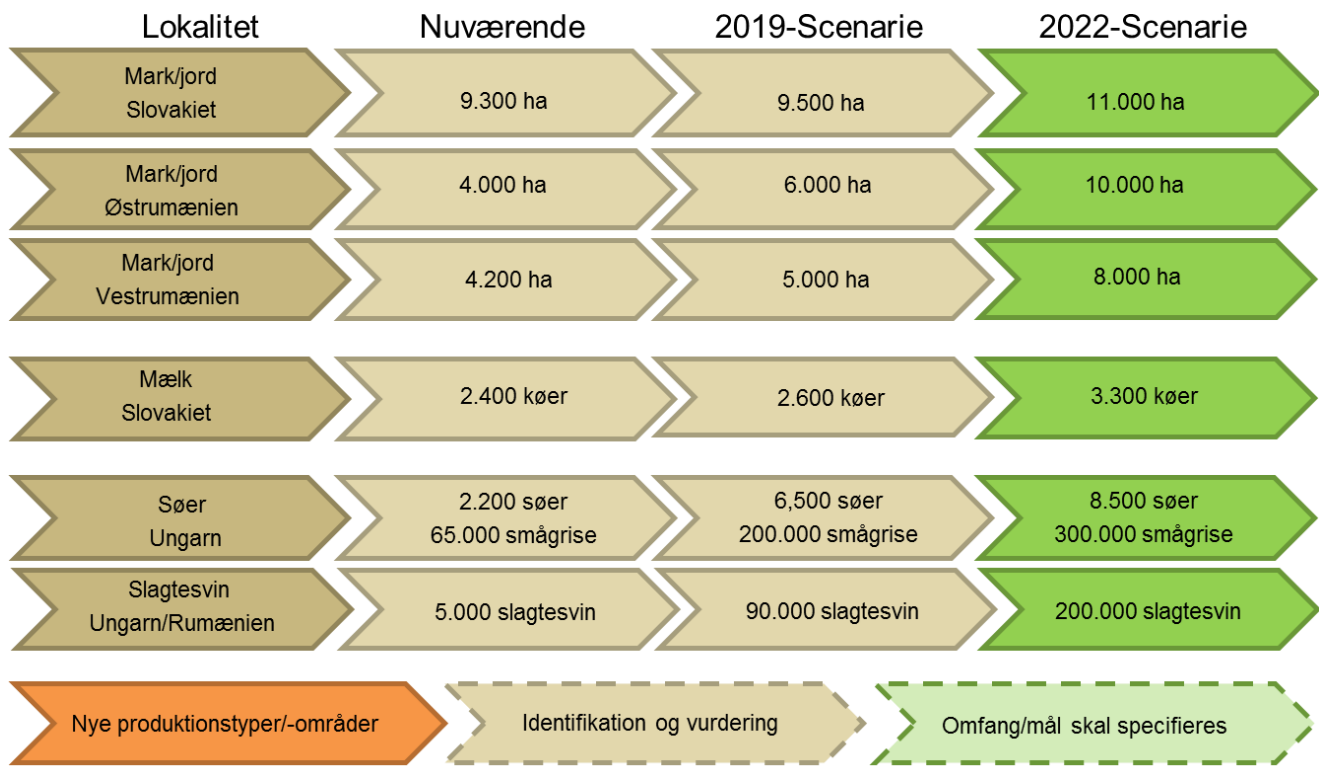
| Lokalitet | Nuværende | 2019-Scenarie | 2022-Scenarie |
|---|---|---|---|
| Mark/jord Slovakiet | 9.300 ha | 9.500 ha | 11.000 ha |
| Mark/jord Østrumænien | 4.000 ha | 6.000 ha | 10.000 ha |
| Mark/jord Vestrumænien | 4.200 ha | 5.000 ha | 8.000 ha |
| Mælk Slovakiet | 2.400 køer | 2.600 køer | 3.300 køer |
| Søer Ungarn | 2.200 søer 65.000 smågrise | 6,500 søer 200.000 smågrise | 8.500 søer 300.000 smågrise |
| Slagtesvin Ungarn/Rumænien | 5.000 slagtesvin | 90.000 slagtesvin | 200.000 slagtesvin |

Nye produktionstyper/-områder

Identifikation og vurdering

Omfang/mål skal specificeres